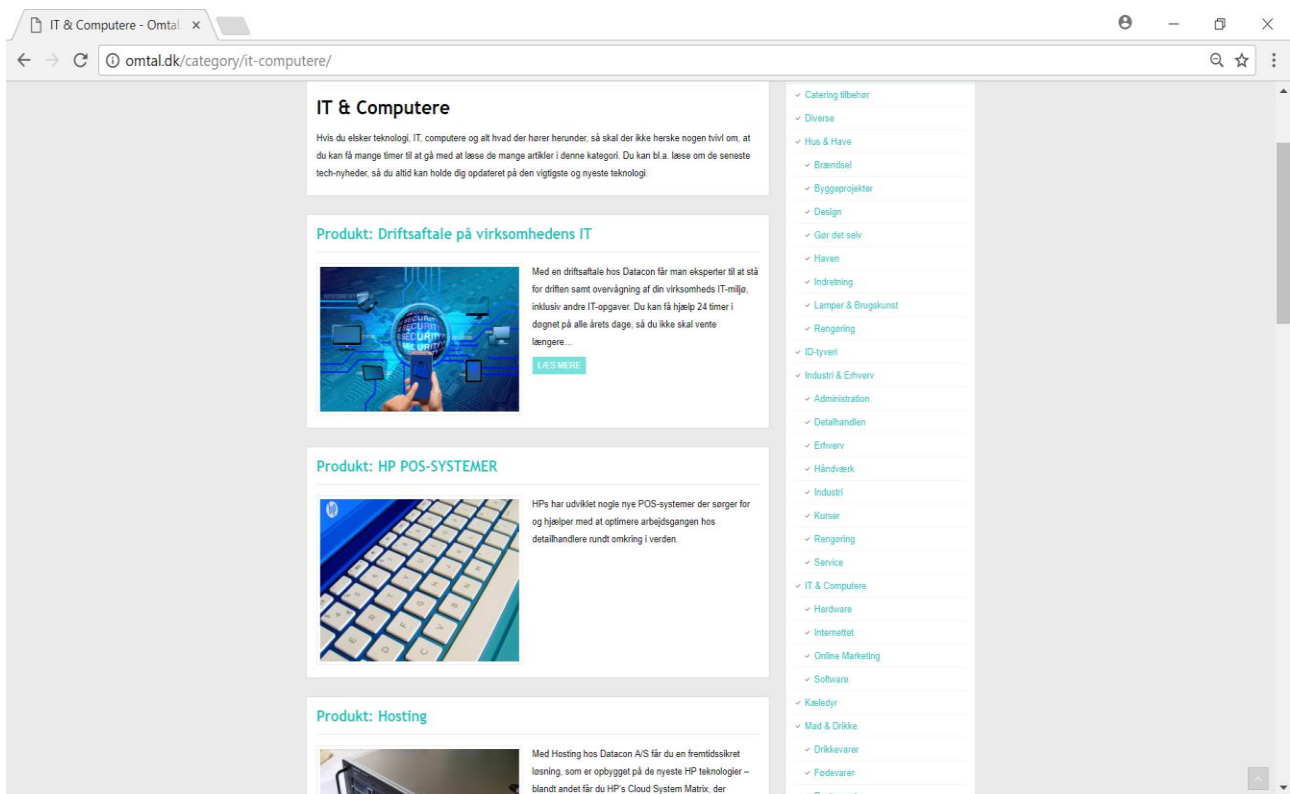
IT & Computere - Omtal ×

omtal.dk/category/it-computere/

IT & Computere

Hvis du elsker teknologi, IT, computere og alt hvad der hører herunder, så skal der ikke herske nogen tvivl om, at du kan få mange timer til at gå med at læse de mange artikler i denne kategori. Du kan bl.a. læse om de seneste tech-nyheder, så du altid kan holde dig opdateret på den vigtigste og nyeste teknologi.

Produkt: Driftsaftale på virksomhedens IT

Med en driftsaftale hos Datacon får man eksperter til at stå for driften samt overvågning af din virksomheds IT-miljø, inklusiv andre IT-opgaver. Du kan få hjælp 24 timer i døgnet på alle årets dage, så du ikke skal vente længere...

LÆS MERE

Produkt: HP POS-SYSTEMER

HPs har udviklet nogle nye POS-systemer der sørger for og hjælper med at optimere arbejdsgangen hos detailhandlere rundt omkring i verden.

Produkt: Hosting

Med Hosting hos Datacon A/S får du en fremtidssikret løsning, som er opbygget på de nyeste HP teknologier – blandt andet får du HP's Cloud System Matrix, der

Catering tilbehør
Diverse
Hus & Have
Brændsel
Byggeprojekter
Design
Gør det selv
Haven
Indretning
Lamper & Brugskunst
Rengøring
ID-tyveri
Industri & Erhverv
Administration
Detailhandlen
Erhverv
Håndværk
Industri
Kurser
Rengøring
Service
IT & Computere
Hardware
Internettet
Online Marketing
Software
Kæledyr
Mad & Drikke
Drikkevarer
Fødevarer